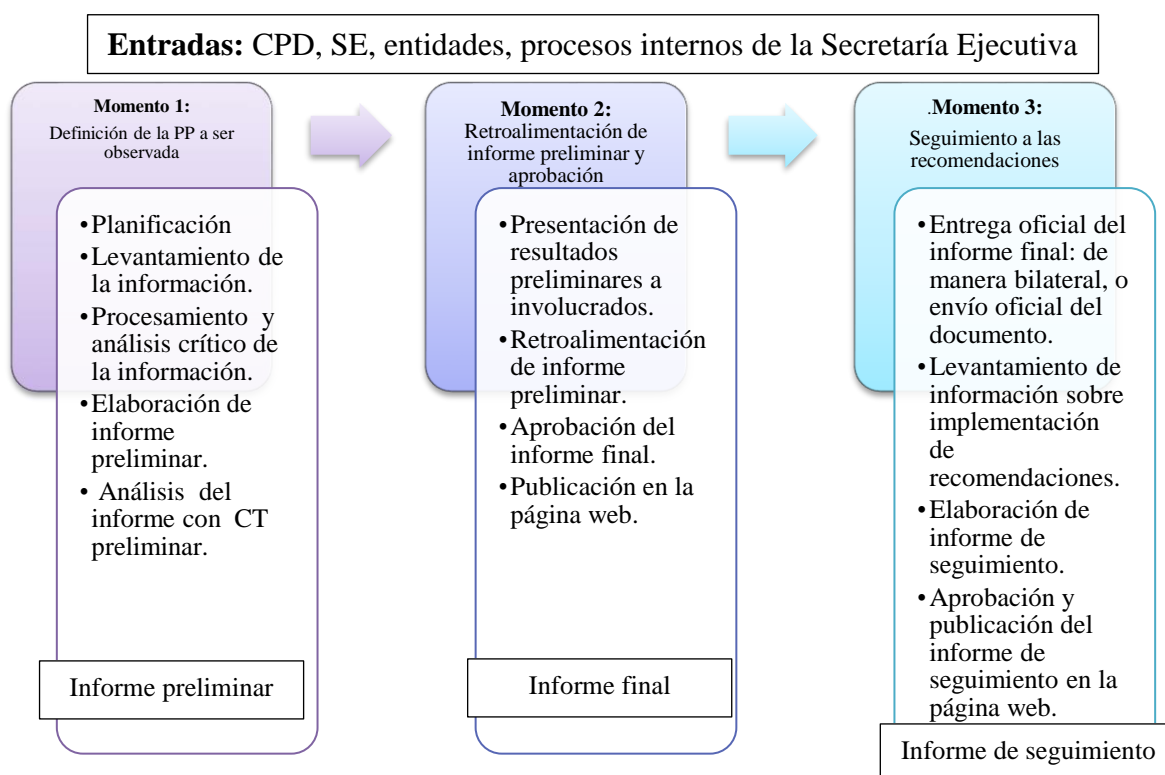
**Entradas:** CPD, SE, entidades, procesos internos de la Secretaría Ejecutiva

**Momento 1:**
Definición de la PP a ser observada

- Planificación
- Levantamiento de la información.
- Procesamiento y análisis crítico de la información.
- Elaboración de informe preliminar.
- Análisis del informe con CT preliminar.

Informe preliminar

**Momento 2:**
Retroalimentación de informe preliminar y aprobación

- Presentación de resultados preliminares a involucrados.
- Retroalimentación de informe preliminar.
- Aprobación del informe final.
- Publicación en la página web.

Informe final

.**Momento 3:**
Seguimiento a las recomendaciones

- Entrega oficial del informe final: de manera bilateral, o envío oficial del documento.
- Levantamiento de información sobre implementación de recomendaciones.
- Elaboración de informe de seguimiento.
- Aprobación y publicación del informe de seguimiento en la página web.

Informe de seguimiento